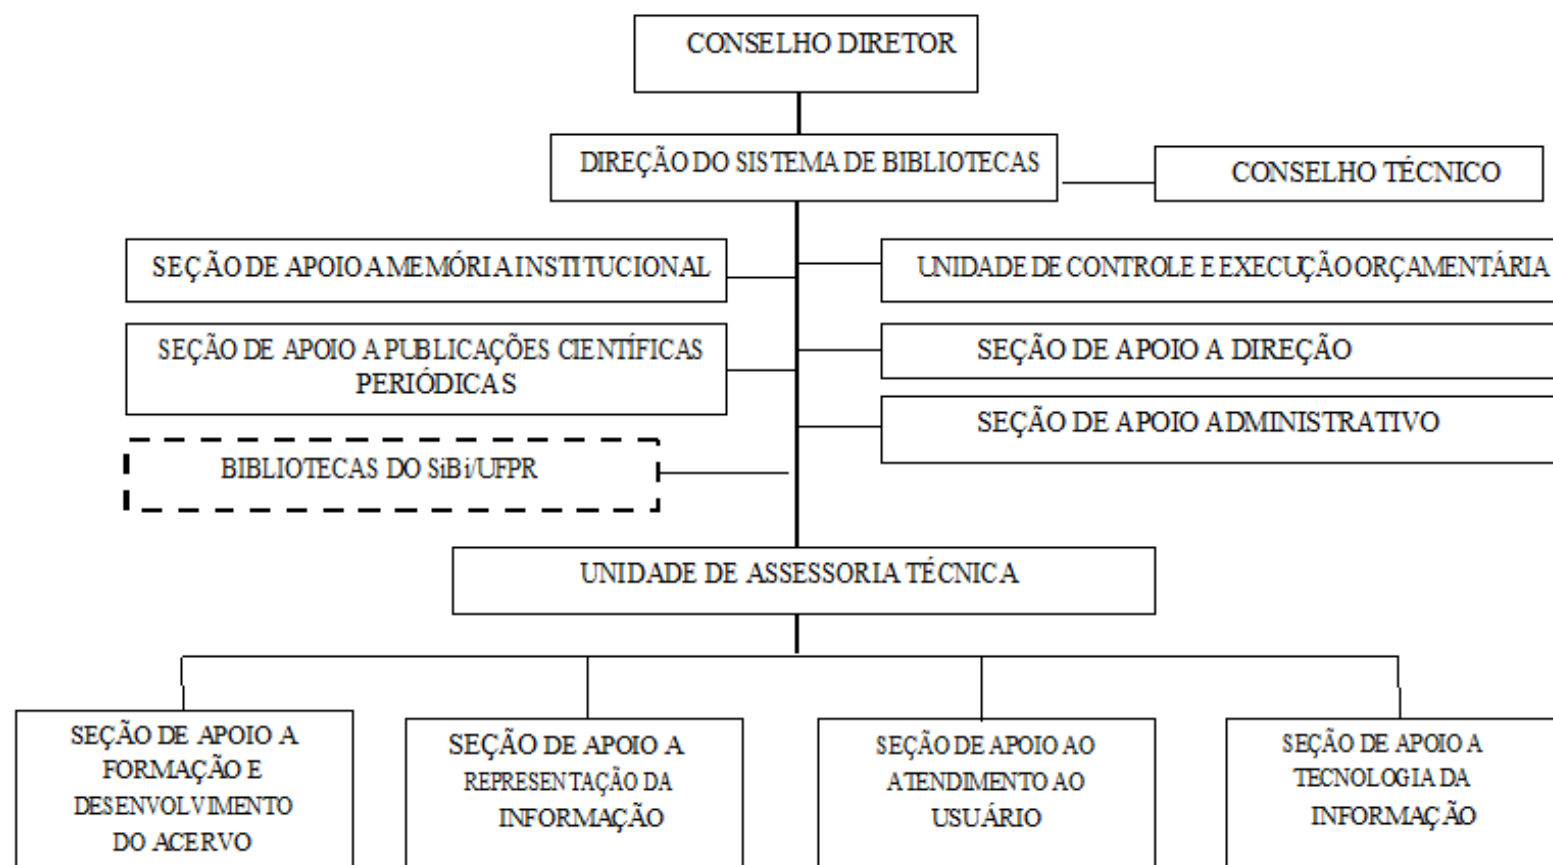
CONSELHO DIRETOR

DIREÇÃO DO SISTEMA DE BIBLIOTECAS

CONSELHO TÉCNICO

SEÇÃO DE APOIO A MEMÓRIA INSTITUCIONAL

UNIDADE DE CONTROLE E EXECUÇÃO ORÇAMENTÁRIA

SEÇÃO DE APOIO A PUBLICAÇÕES CIENTÍFICAS PERIÓDICAS

SEÇÃO DE APOIO A DIREÇÃO

SEÇÃO DE APOIO ADMINISTRATIVO

BIBLIOTECAS DO SiBi/UFPR

UNIDADE DE ASSESSORIA TÉCNICA

SEÇÃO DE APOIO A FORMAÇÃO E DESENVOLVIMENTO DO ACERVO

SEÇÃO DE APOIO A REPRESENTAÇÃO DA INFORMAÇÃO

SEÇÃO DE APOIO AO ATENDIMENTO AO USUÁRIO

SEÇÃO DE APOIO A TECNOLOGIA DA INFORMAÇÃO